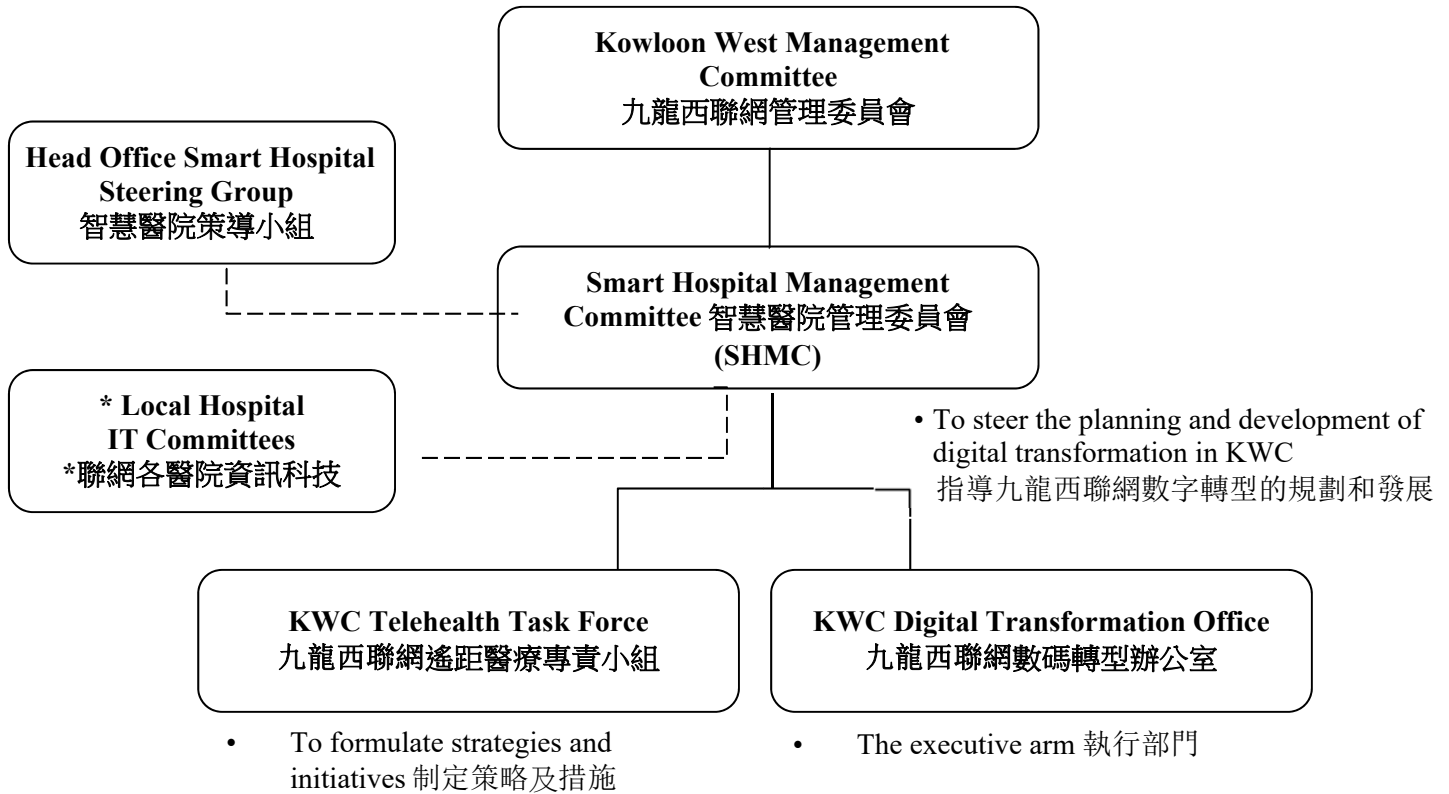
Kowloon West Management Committee
九龍西聯網管理委員會

Head Office Smart Hospital Steering Group
智慧醫院策導小組

Smart Hospital Management Committee 智慧醫院管理委員會 (SHMC)

* Local Hospital IT Committees
*聯網各醫院資訊科技

• To steer the planning and development of digital transformation in KWC
指導九龍西聯網數字轉型的規劃和發展

KWC Telehealth Task Force
九龍西聯網遙距醫療專責小組

KWC Digital Transformation Office
九龍西聯網數碼轉型辦公室

• To formulate strategies and initiatives 制定策略及措施

• The executive arm 執行部門